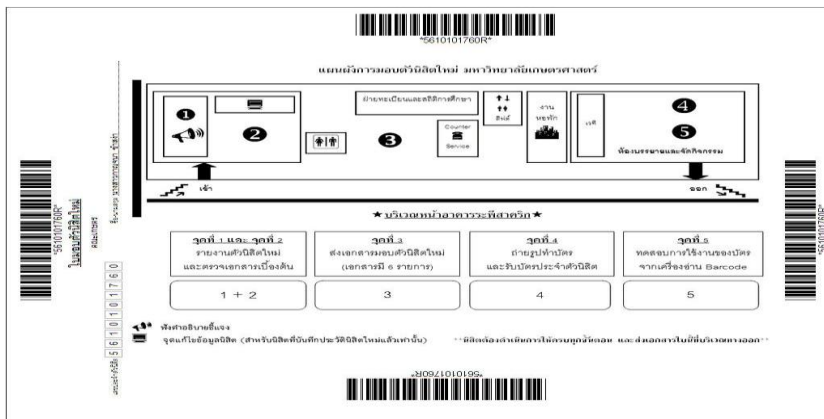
*5610101760R*

แผนผังการมอบตัวนิสิตใหม่ มหาวิทยาลัยเกษตรศาสตร์

❶ ❷ ❸ ❹ ❺

ฝ่ายทะเบียนและสถิติการศึกษา

ลิฟต์

Counter Service

งานหอพัก

ห้องบรรยายและจัดกิจกรรม

เข้า

ออก

★บริเวณหน้าอาคารวชิรศาสตร์★

| จุดที่ 1 และ จุดที่ 2 รายงานตัวนิสิตใหม่ และตรวจเอกสารเบื้องต้น | จุดที่ 3 ส่งเอกสารมอบตัวนิสิตใหม่ (เอกสารมี 6 รายการ) | จุดที่ 4 ถ่ายรูปทำบัตร และรับบัตรประจำตัวนิสิต | จุดที่ 5 ทดสอบการใช้งานของบัตร จากเครื่องอ่าน Barcode |
|---|---|---|---|
| 1 + 2 | 3 | 4 | 5 |

ฟังคำอธิบายชี้แจง

จุดแก้ไขข้อมูลนิสิต (สำหรับนิสิตที่บันทึกประวัตินิสิตใหม่แล้วเท่านั้น)

**นิสิตต้องดำเนินการให้ครบทุกจุดที่บอก และส่งเอกสารใบนี้ที่บริเวณทางออก**

*5610101760R*

*5610101760R*
ใบมอบตัวนิสิตใหม่

เลขประจำตัวนิสิต 5 6 1 0 1 0 1 7 6 0

*5610101760R*